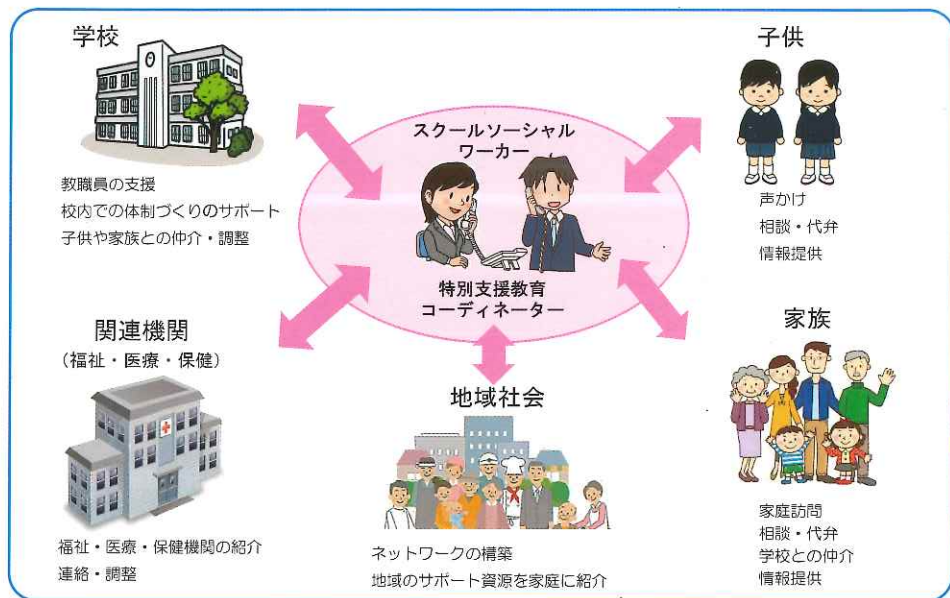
学校

教職員の支援
校内での体制づくりのサポート
子供や家族との仲介・調整

スクールソーシャルワーカー

特別支援教育コーディネーター

子供

声かけ
相談・代弁
情報提供

関連機関
（福祉・医療・保健）

福祉・医療・保健機関の紹介
連絡・調整

地域社会

ネットワークの構築
地域のサポート資源を家庭に紹介

家族

家庭訪問
相談・代弁
学校との仲介
情報提供